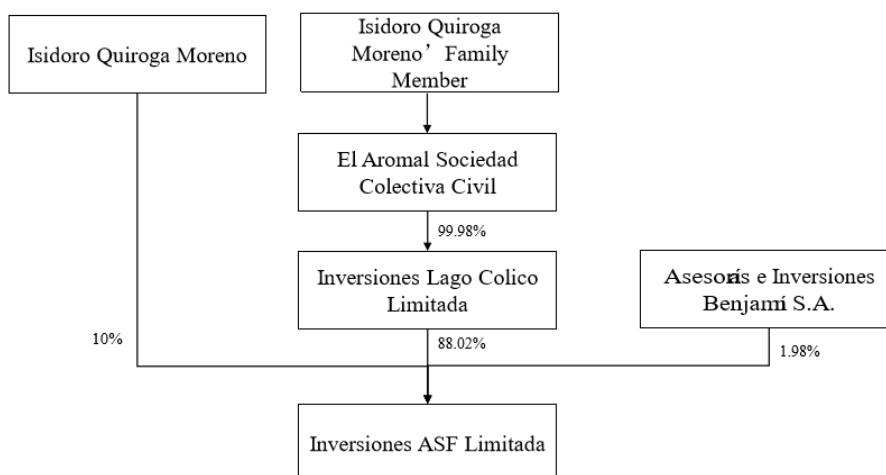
Isidoro Quiroga Moreno

Isidoro Quiroga Moreno’ Family Member

El Aromal Sociedad Colectiva Civil

99.98%

Inversiones Lago Colico Limitada

Asesorís e Inversiones Benjamí S.A.

10%

88.02%

1.98%

Inversiones ASF Limitada